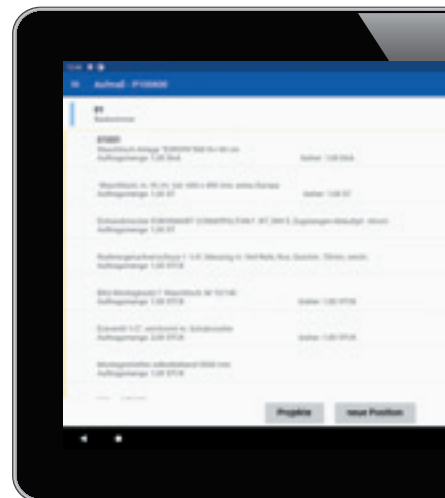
Aufmaß - P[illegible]

01
Badezimmer

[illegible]
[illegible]
Auftragsmenge: 1,00 Stck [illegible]

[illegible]
Auftragsmenge: 1,00 ST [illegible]

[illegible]
Auftragsmenge: 1,00 ST

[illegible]
Auftragsmenge: 1,00 STCK

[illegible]
Auftragsmenge: 1,00 STCK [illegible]

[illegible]
Auftragsmenge: 2,00 STCK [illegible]

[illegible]
Auftragsmenge: 1,00 STCK

Projekte

neue Position